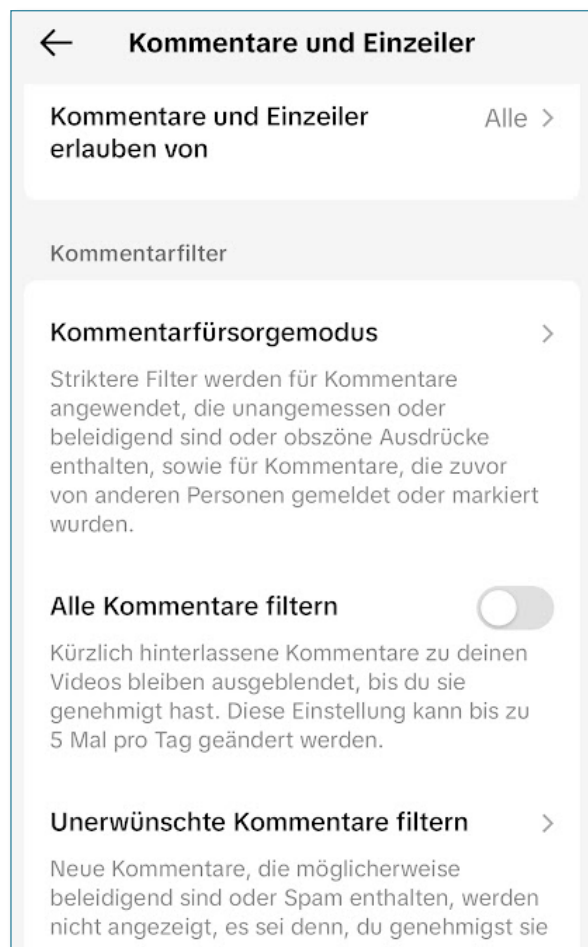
← Kommentare und Einzeiler

Kommentare und Einzeiler erlauben von
Alle >

Kommentarfilter

Kommentarfürsorgemodus >

Striktere Filter werden für Kommentare angewendet, die unangemessen oder beleidigend sind oder obszöne Ausdrücke enthalten, sowie für Kommentare, die zuvor von anderen Personen gemeldet oder markiert wurden.

Alle Kommentare filtern

Kürzlich hinterlassene Kommentare zu deinen Videos bleiben ausgeblendet, bis du sie genehmigt hast. Diese Einstellung kann bis zu 5 Mal pro Tag geändert werden.

Unerwünschte Kommentare filtern >

Neue Kommentare, die möglicherweise beleidigend sind oder Spam enthalten, werden nicht angezeigt, es sei denn, du genehmigst sie